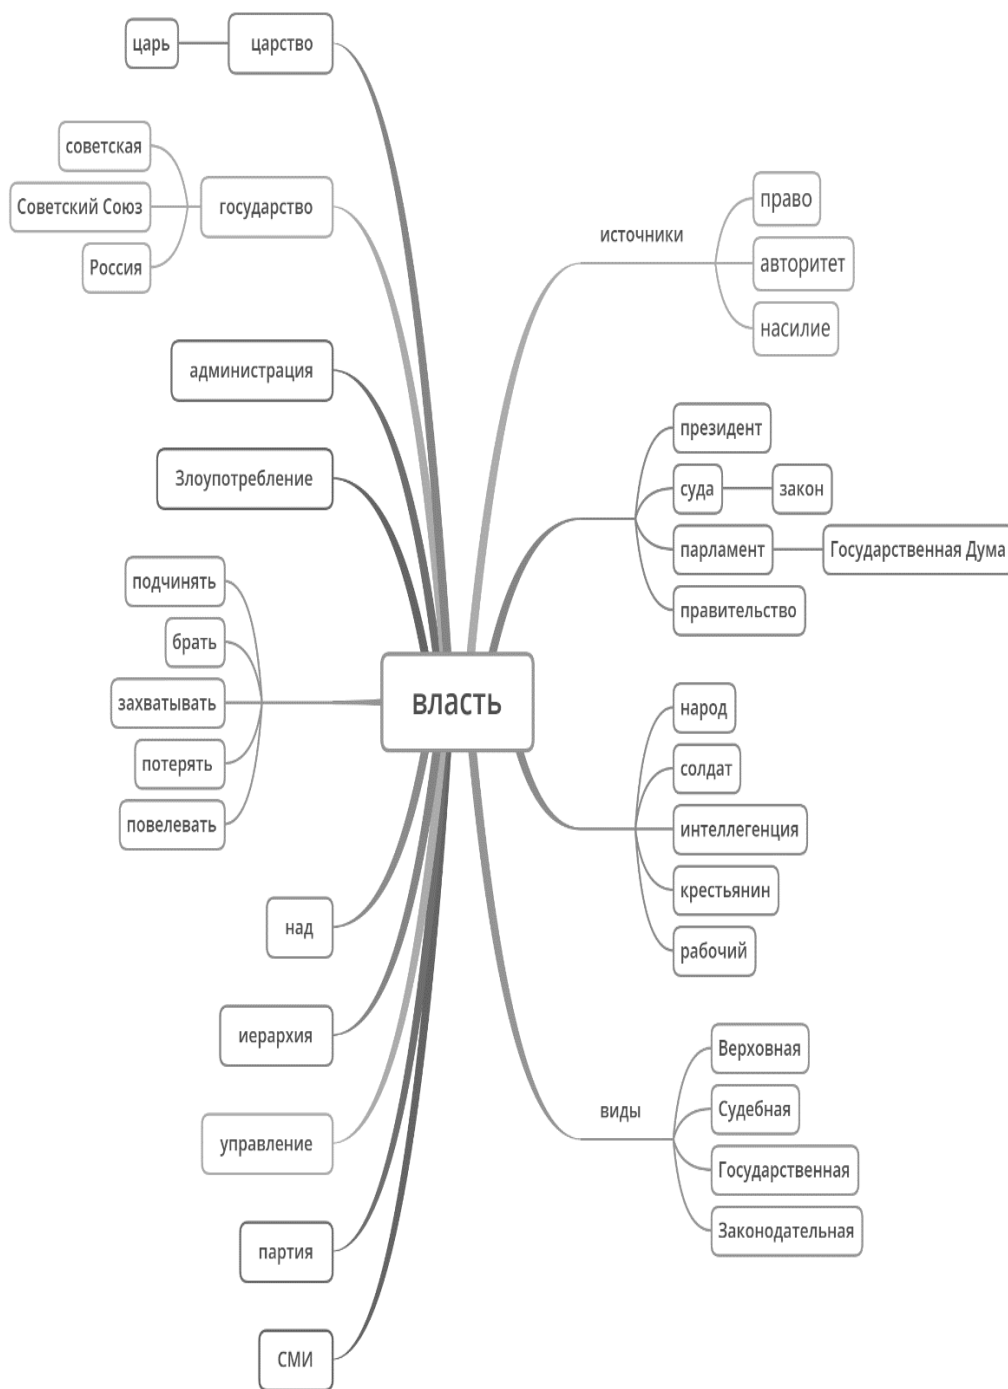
царь
царство
советская
Советский Союз
государство
Россия
администрация
Злоупотребление
подчинять
брать
захватывать
потерять
повелевать
над
иерархия
управление
партия
СМИ

власть

источники
право
авторитет
насилие
президент
суда
закон
парламент
Государственная Дума
правительство
народ
солдат
интеллегенция
крестьянин
рабочий
виды
Верховная
Судебная
Государственная
Законодательная